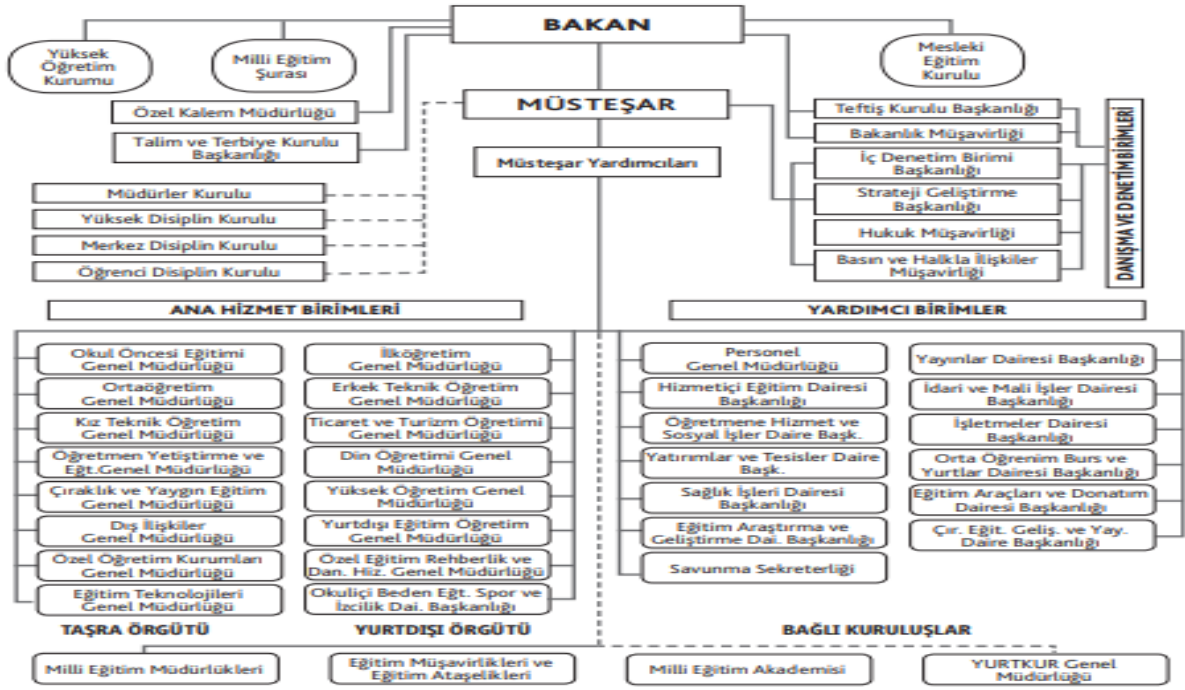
BAKAN

Yüksek Öğretim Kurumu

Milli Eğitim Şurası

Mesleki Eğitim Kurulu

Özel Kalem Müdürlüğü

Talim ve Terbiye Kurulu Başkanlığı

MÜSTEŞAR

Müsteşar Yardımcıları

Teftiş Kurulu Başkanlığı

Bakanlık Müşavirliği

İç Denetim Birimi Başkanlığı

Strateji Geliştirme Başkanlığı

Hukuk Müşavirliği

Basın ve Halkla İlişkiler Müşavirliği

DANIŞMA VE DENETİM BİRİMLERİ

Müdürler Kurulu

Yüksek Disiplin Kurulu

Merkez Disiplin Kurulu

Öğrenci Disiplin Kurulu

ANA HİZMET BİRİMLERİ

YARDIMCI BİRİMLER

Okul Öncesi Eğitimi Genel Müdürlüğü

Ortaöğretim Genel Müdürlüğü

Kız Teknik Öğretim Genel Müdürlüğü

Öğretmen Yetiştirme ve Eğt.Genel Müdürlüğü

Çıraklık ve Yaygın Eğitim Genel Müdürlüğü

Dış İlişkiler Genel Müdürlüğü

Özel Öğretim Kurumları Genel Müdürlüğü

Eğitim Teknolojileri Genel Müdürlüğü

İlköğretim Genel Müdürlüğü

Erkek Teknik Öğretim Genel Müdürlüğü

Ticaret ve Turizm Öğretimi Genel Müdürlüğü

Din Öğretimi Genel Müdürlüğü

Yüksek Öğretim Genel Müdürlüğü

Yurtdışı Eğitim Öğretim Genel Müdürlüğü

Özel Eğitim Rehberlik ve Dan. Hiz. Genel Müdürlüğü

Okuliçi Beden Eğt. Spor ve İzcilik Dai. Başkanlığı

Personel Genel Müdürlüğü

Hizmetiçi Eğitim Dairesi Başkanlığı

Öğretmene Hizmet ve Sosyal İşler Daire Başk.

Yatırımlar ve Tesisler Daire Başk.

Sağlık İşleri Dairesi Başkanlığı

Eğitim Araştırma ve Geliştirme Dai. Başkanlığı

Savunma Sekreterliği

Yayınlar Dairesi Başkanlığı

İdari ve Mali İşler Dairesi Başkanlığı

İşletmeler Dairesi Başkanlığı

Orta Öğrenim Burs ve Yurtlar Dairesi Başkanlığı

Eğitim Araçları ve Donatım Dairesi Başkanlığı

Çır. Eğit. Geliş. ve Yay. Daire Başkanlığı

TAŞRA ÖRGÜTÜ

YURTDIŞI ÖRGÜTÜ

BAĞLI KURULUŞLAR

Milli Eğitim Müdürlükleri

Eğitim Müşavirlikleri ve Eğitim Ataşelikleri

Milli Eğitim Akademisi

YURTKUR Genel Müdürlüğü